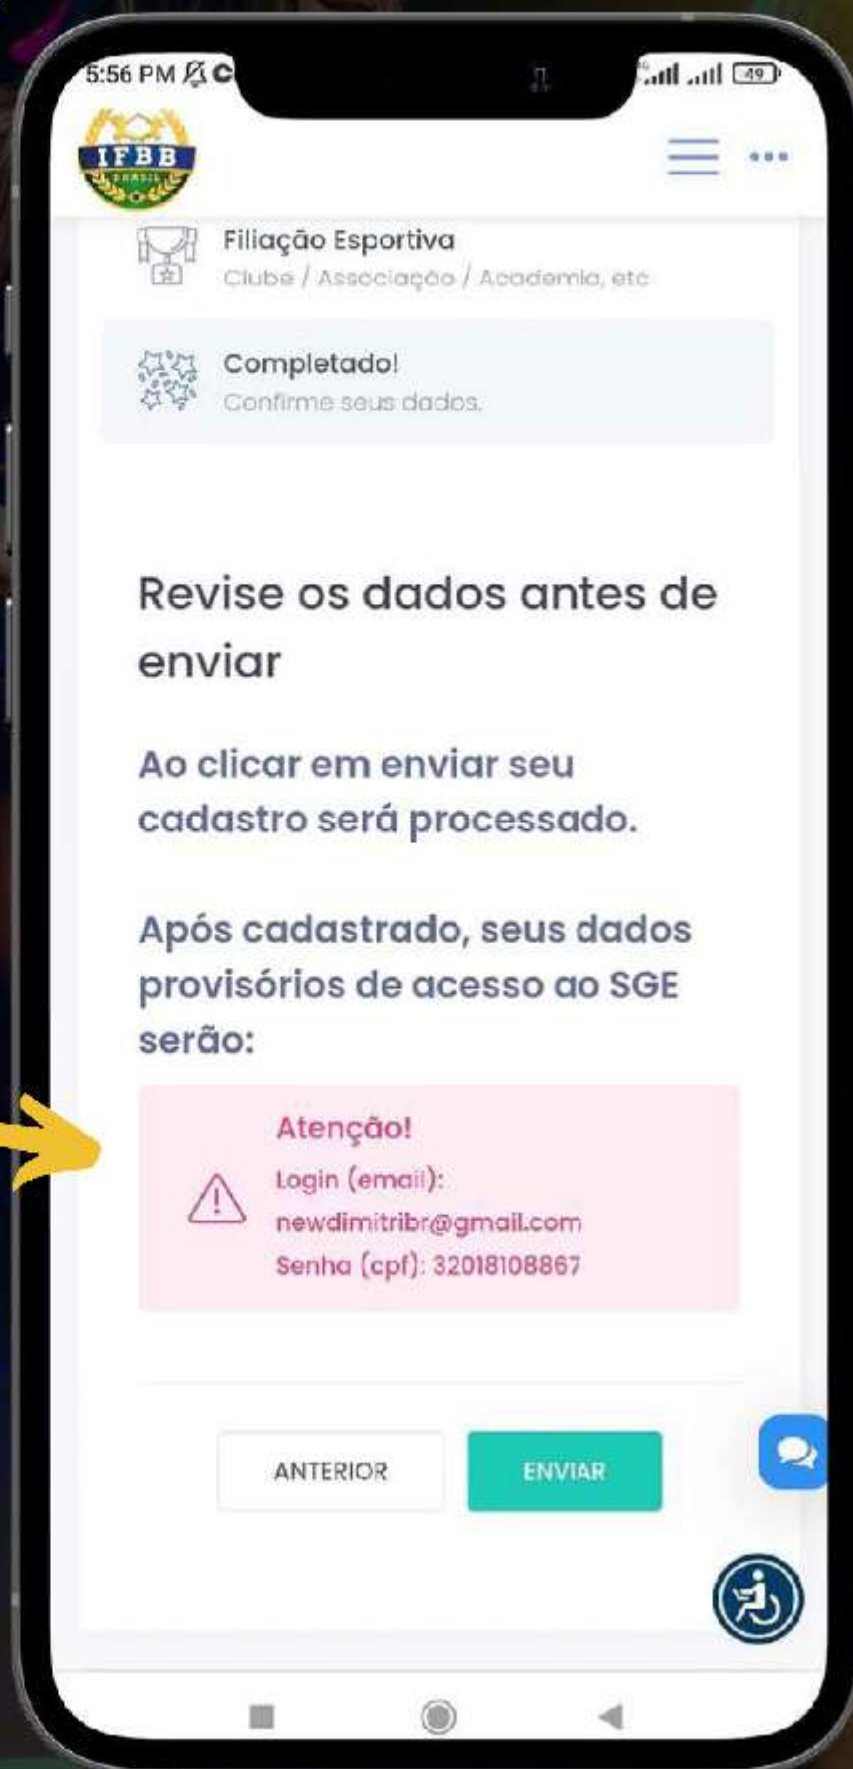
5:56 PM

49

IFBB
BRASIL

Filiação Esportiva
Clube / Associação / Academia, etc

Completado!
Confirme seus dados.

Revise os dados antes de enviar

Ao clicar em enviar seu cadastro será processado.

Após cadastrado, seus dados provisórios de acesso ao SGE serão:

Atenção!
Login (email): newdimitribr@gmail.com
Senha (cpf): 32018108867

ANTERIOR

ENVIAR